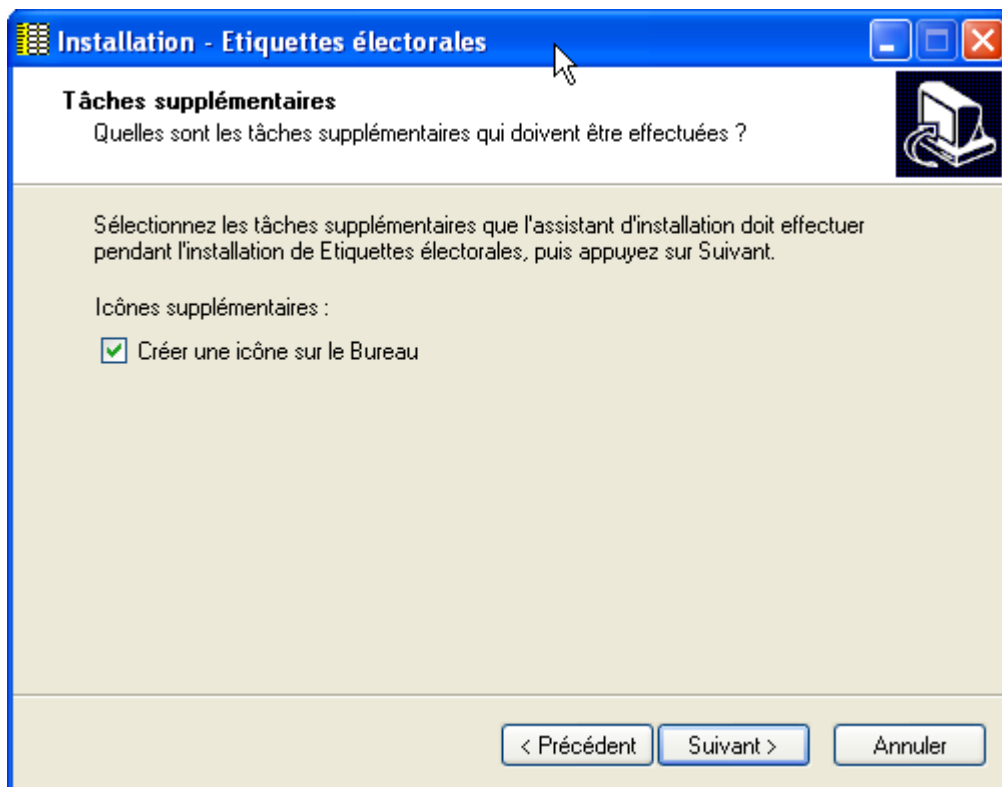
Installation - Etiquettes électorales

Tâches supplémentaires
Quelles sont les tâches supplémentaires qui doivent être effectuées ?

Sélectionnez les tâches supplémentaires que l'assistant d'installation doit effectuer pendant l'installation de Etiquettes électorales, puis appuyez sur Suivant.

Icônes supplémentaires :

Créer une icône sur le Bureau

< Précédent | Suivant > | Annuler